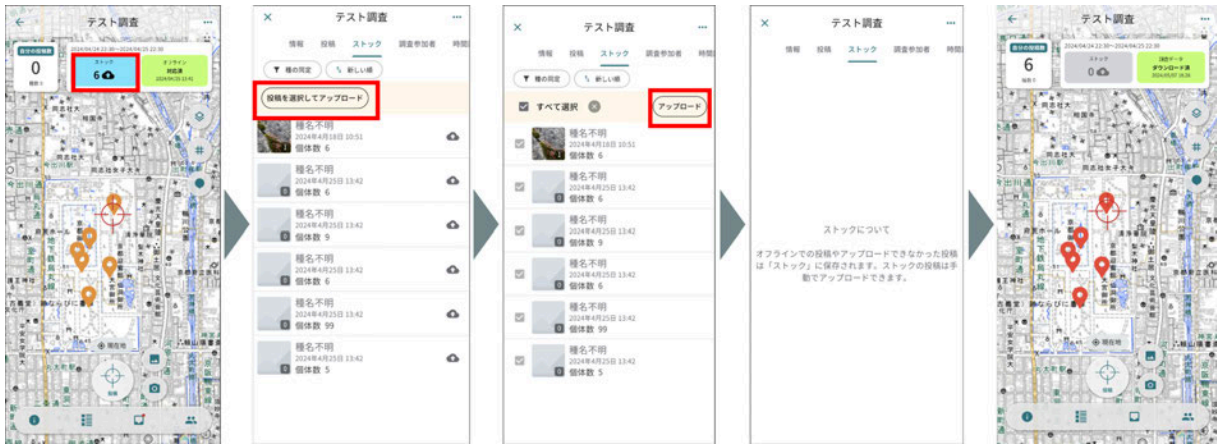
テスト調査

自分の投稿数
0
投稿数

2024/04/24 22:30〜2024/04/25 22:30

ストック
6

オフライン
対応済
2024/04/25 13:41

現在地

テスト調査

情報　投稿　ストック　調査参加者　時間

種の同定　新しい順

投稿を選択してアップロード

種名不明
2024年4月18日 10:51
個体数 6

種名不明
2024年4月25日 13:42
個体数 6

種名不明
2024年4月25日 13:42
個体数 9

種名不明
2024年4月25日 13:42
個体数 6

種名不明
2024年4月25日 13:42
個体数 99

種名不明
2024年4月25日 13:42
個体数 5

テスト調査

情報　投稿　ストック　調査参加者　時間

種の同定　新しい順

すべて選択

アップロード

種名不明
2024年4月18日 10:51
個体数 6

種名不明
2024年4月25日 13:42
個体数 6

種名不明
2024年4月25日 13:42
個体数 9

種名不明
2024年4月25日 13:42
個体数 6

種名不明
2024年4月25日 13:42
個体数 99

種名不明
2024年4月25日 13:42
個体数 5

テスト調査

情報　投稿　ストック　調査参加者　時間

ストックについて

オフラインでの投稿やアップロードできなかった投稿は「ストック」に保存されます。ストックの投稿は手動でアップロードできます。

テスト調査

自分の投稿数
6
投稿数

2024/04/24 22:30〜2024/04/25 22:30

ストック
0

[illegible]データ
ダウンロード済
2024/05/07 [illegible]

現在地